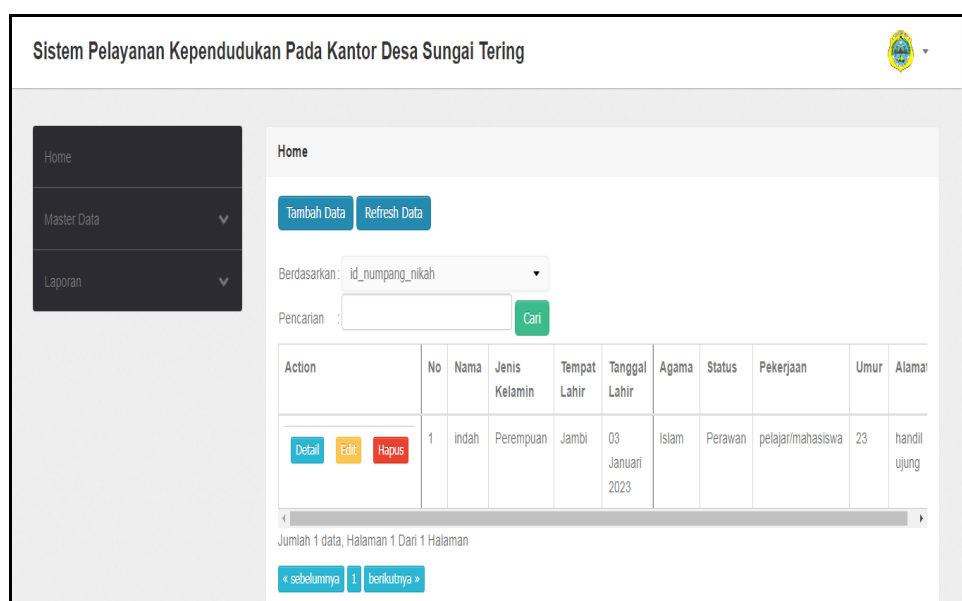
Sistem Pelayanan Kependudukan Pada Kantor Desa Sungai Tering

Home

Master Data

Laporan

Home

Tambah Data Refresh Data

Berdasarkan : id_numpang_nikah

Pencarian : Cari

| Action | No | Nama | Jenis Kelamin | Tempat Lahir | Tanggal Lahir | Agama | Status | Pekerjaan | Umur | Alamat |
|---|---|---|---|---|---|---|---|---|---|---|
| Detail Edit Hapus | 1 | indah | Perempuan | Jambi | 03 Januari 2023 | Islam | Perawan | pelajar/mahasiswa | 23 | handil ujung |

Jumlah 1 data, Halaman 1 Dari 1 Halaman

« sebelumnya 1 berikutnya »